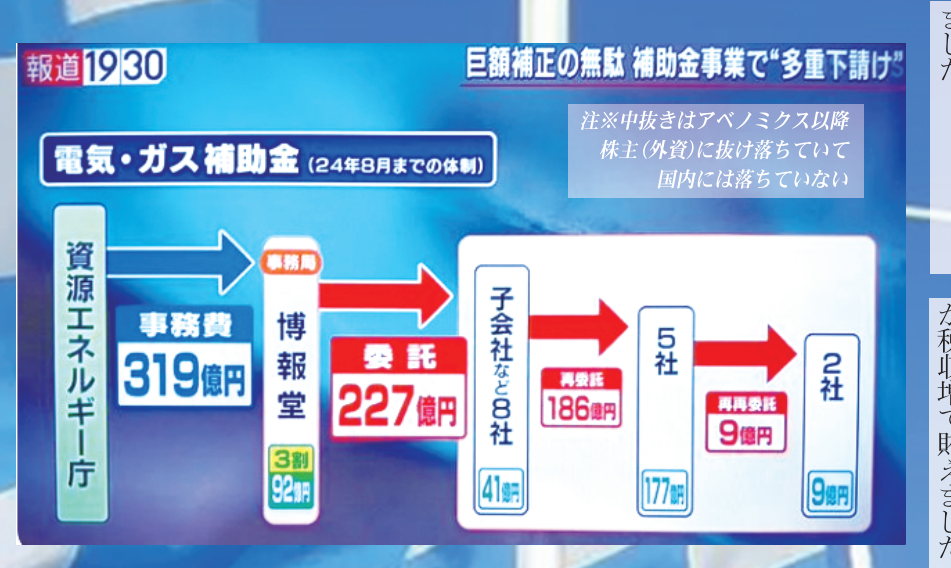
報道1930

巨額補正の無駄 補助金事業で“多重下請け”

注※中抜きはアベノミクス以降株主(外資)に抜け落ちていて国内には落ちていない

電気・ガス補助金(24年8月までの体制)

資源エネルギー庁

事務費 319億円

事務局

博報堂

3割 92億円

委託 227億円

子会社など8社

41億円

再委託 186億円

5社

177億円

再再委託 9億円

2社

9億円

きした

な
稼
収
増
で
賄
えきした